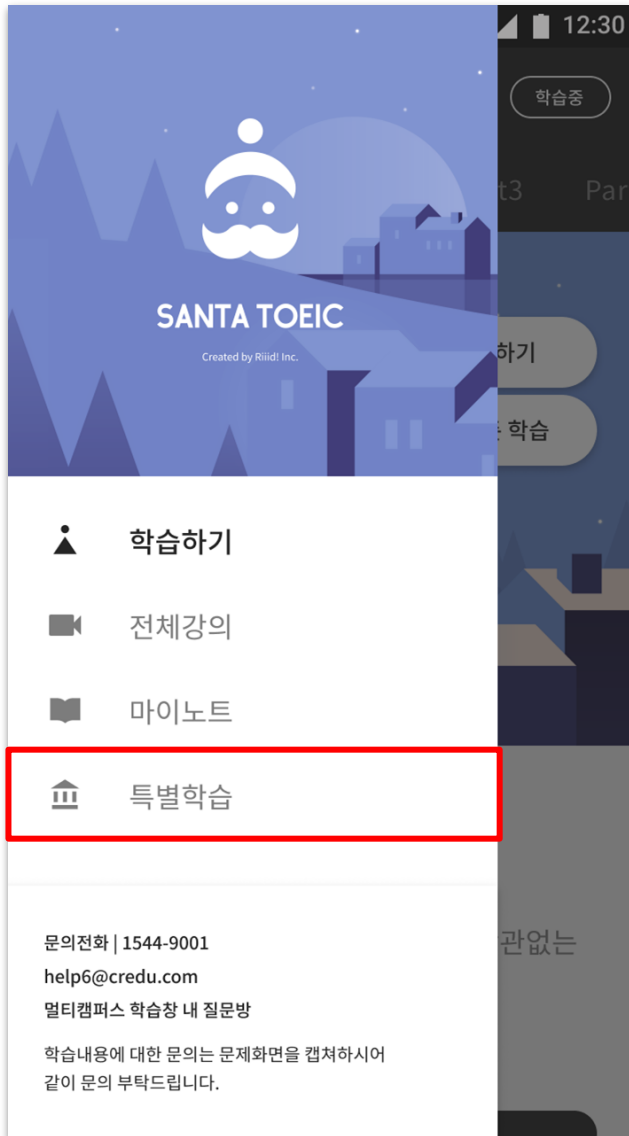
12:30

학습중

t3 Par

하기

학습

SANTA TOEIC

Created by Riiid! Inc.

학습하기

전체강의

마이노트

특별학습

관없는

문의전화 | 1544-9001
help6@credu.com
멀티캠퍼스 학습창 내 질문방

학습내용에 대한 문의는 문제화면을 캡쳐하시어 같이 문의 부탁드립니다.